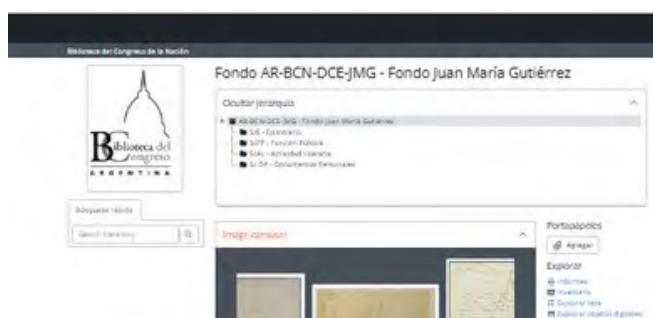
Biblioteca del Congreso de la Nación

Biblioteca del Congreso ARGENTINA

Fondo AR-BCN-DCE-JMG - Fondo Juan María Gutiérrez

Ocultar jerarquía

AR-BCN-DCE-JMG - Fondo Juan María Gutiérrez
S/E - Epistolario
S/FP - Función Pública
S/AL - Actividad Literaria
S/ DP - Documentos Personales

Búsqueda rápida

Search inventory

Imagen comodín

Portapapeles

Agregar

Explorar

Informes
Inventario
Explorar lista
Explorar objetos digitales